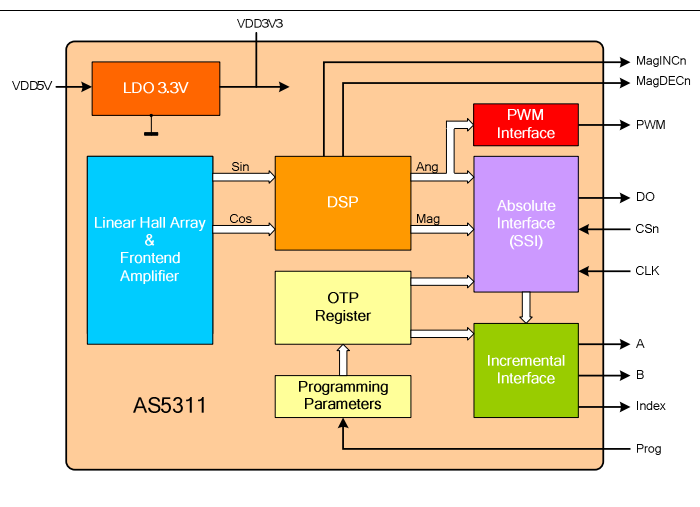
VDD3V3

VDD5V

LDO 3.3V

MagINCn

MagDECn

PWM Interface

PWM

Sin

Cos

Ang

Mag

DSP

Absolute Interface (SSI)

DO

CSn

CLK

Linear Hall Array & Frontend Amplifier

OTP Register

Incremental Interface

A

B

Index

Programming Parameters

AS5311

Prog